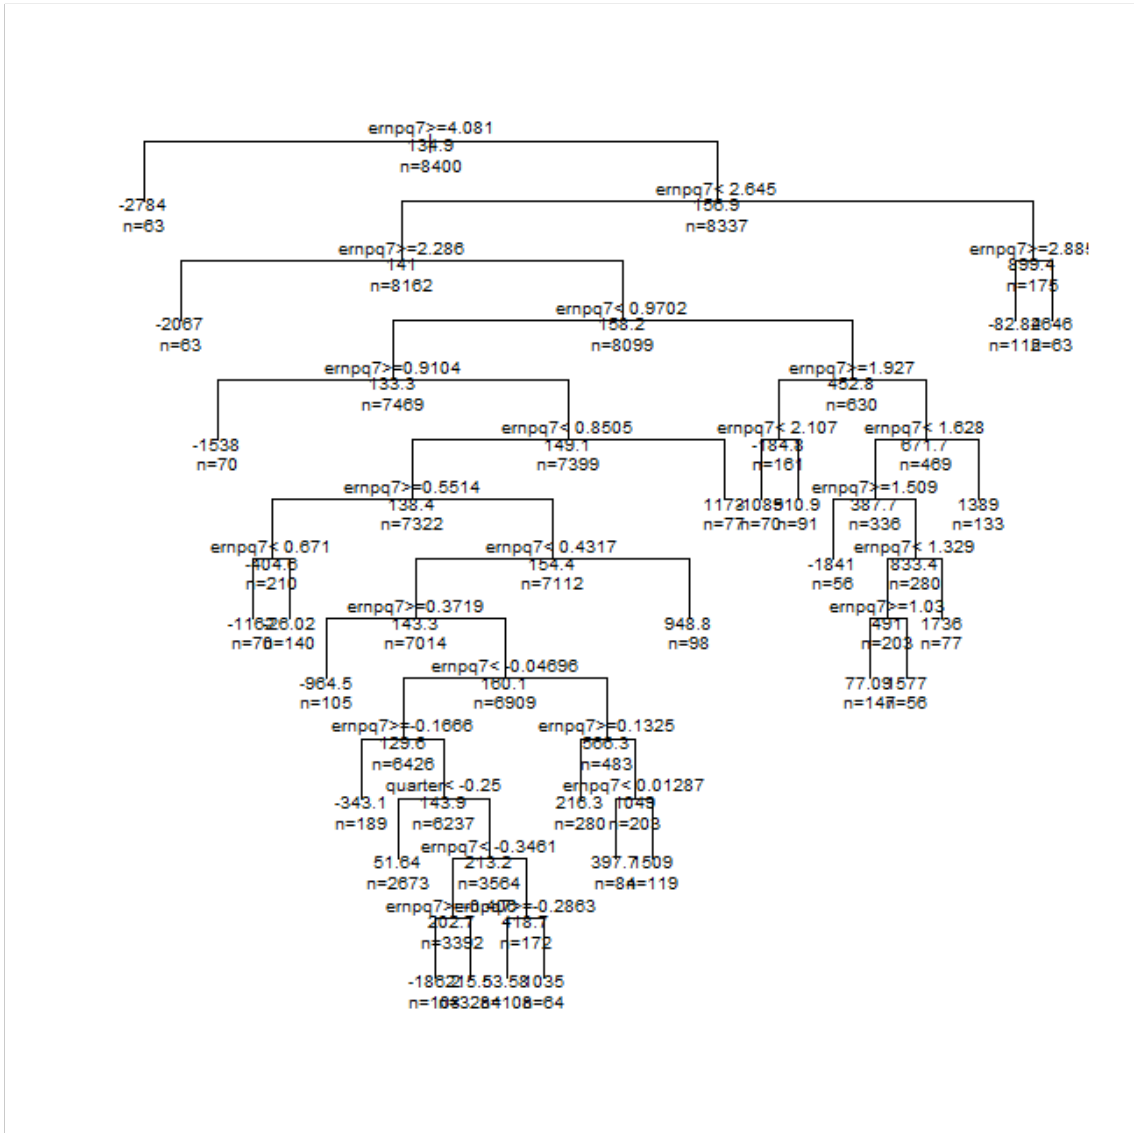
ernpq7>=4.081
134.9
n=8400

-2784
n=63

ernpq7< 2.645
156.9
n=8337

ernpq7>=2.286
141
n=8162

-2067
n=63

ernpq7< 0.9702
158.2
n=8099

ernpq7>=0.9104
133.3
n=7469

-1538
n=70

ernpq7< 0.8505
149.1
n=7399

ernpq7>=0.5514
138.4
n=7322

ernpq7< 0.671
-404.6
n=210

-1162
n=70

26.02
n=140

ernpq7< 0.4317
154.4
n=7112

ernpq7>=0.3719
143.3
n=7014

-964.5
n=105

ernpq7< -0.04696
160.1
n=6909

ernpq7>=-0.1666
129.6
n=6426

-343.1
n=189

quarter< -0.25
143.9
n=6237

51.64
n=2673

ernpq7< -0.3461
213.2
n=3564

ernpq7>=-0.4076
202.7
n=3392

ernpq7>=-0.2863
418.7
n=172

-1862
n=108

215.5
n=3284

53.58
n=108

1035
n=64

ernpq7>=0.1325
566.3
n=483

216.3
n=280

ernpq7< 0.01287
1049
n=203

397.7
n=84

1509
n=119

948.8
n=98

1173
n=77

ernpq7>=1.927
452.8
n=630

ernpq7< 2.107
-184.3
n=161

1085
n=70

510.9
n=91

ernpq7< 1.628
671.7
n=469

ernpq7>=1.509
387.7
n=336

-1841
n=56

ernpq7< 1.329
833.4
n=280

ernpq7>=1.03
491
n=203

77.09
n=147

1577
n=56

1736
n=77

1389
n=133

ernpq7>=2.889
899.4
n=175

-82.82
n=112

2646
n=63